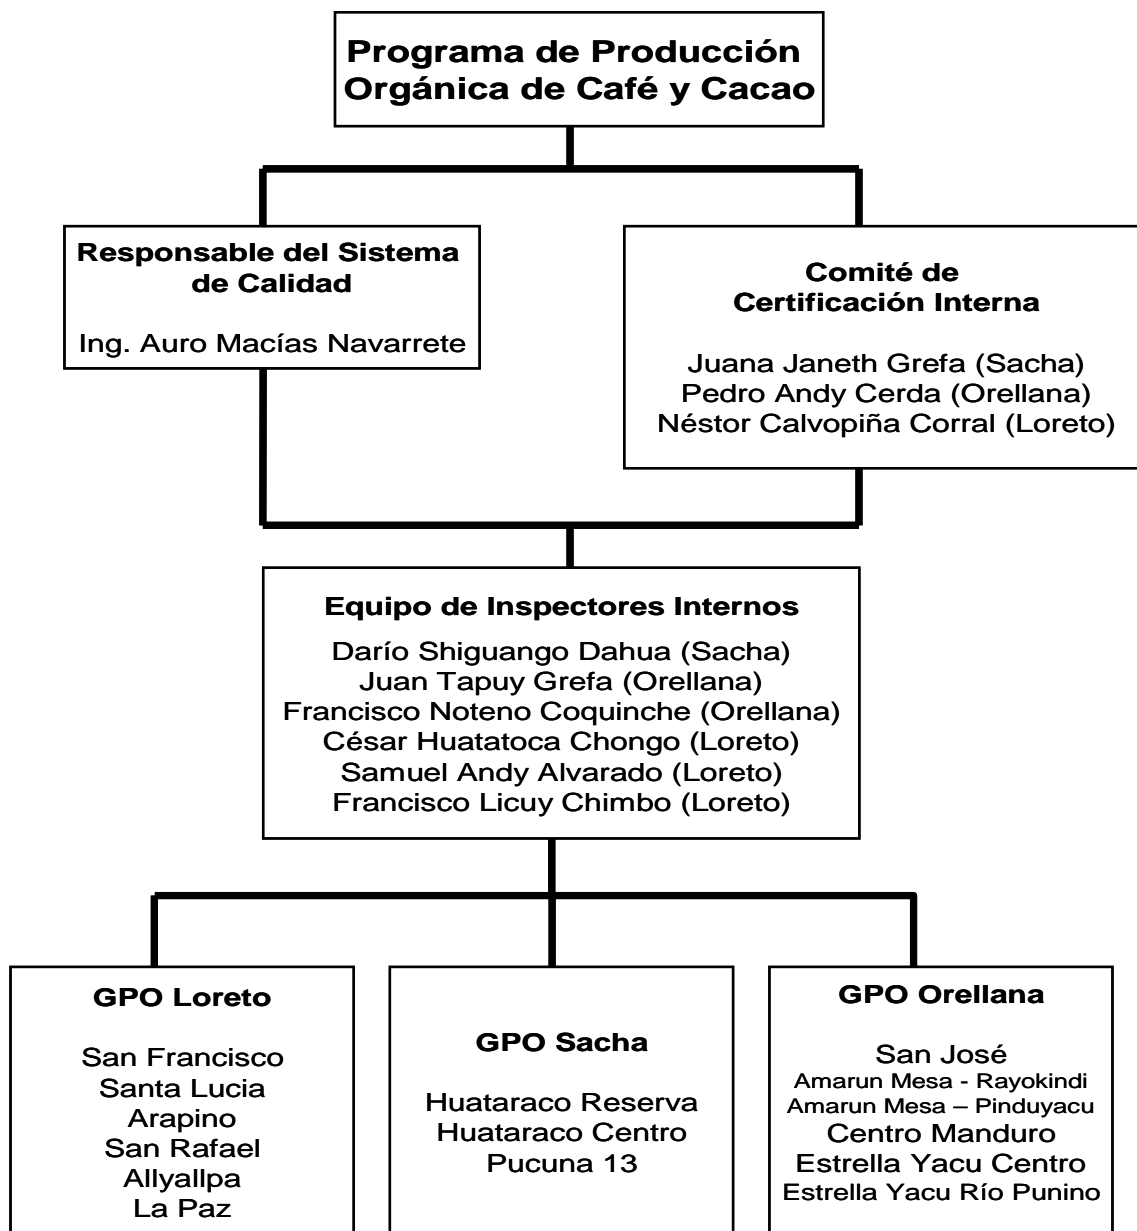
Programa de Producción Orgánica de Café y Cacao

Responsable del Sistema de Calidad

Ing. Auro Macías Navarrete

Comité de Certificación Interna

Juana Janeth Grefa (Sacha)
Pedro Andy Cerda (Orellana)
Néstor Calvopiña Corral (Loreto)

Equipo de Inspectores Internos

Darío Shiguango Dahua (Sacha)
Juan Tapuy Grefa (Orellana)
Francisco Noteno Coquinche (Orellana)
César Huatatoca Chongo (Loreto)
Samuel Andy Alvarado (Loreto)
Francisco Licuy Chimbo (Loreto)

GPO Loreto

San Francisco
Santa Lucia
Arapino
San Rafael
Allyallpa
La Paz

GPO Sacha

Huataraco Reserva
Huataraco Centro
Pucuna 13

GPO Orellana

San José
Amarun Mesa - Rayokindi
Amarun Mesa – Pinduyacu
Centro Manduro
Estrella Yacu Centro
Estrella Yacu Río Punino